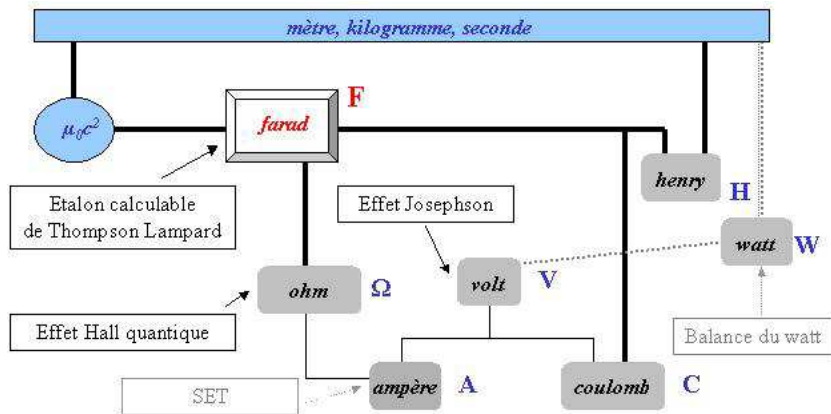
mètre, kilogramme, seconde

$\mu_0 c^2$

farad

F

Etalon calculable de Thompson Lampard

henry

H

Effet Josephson

watt

W

ohm

Ω

volt

V

Effet Hall quantique

Balance du watt

SET

ampère

A

coulomb

C